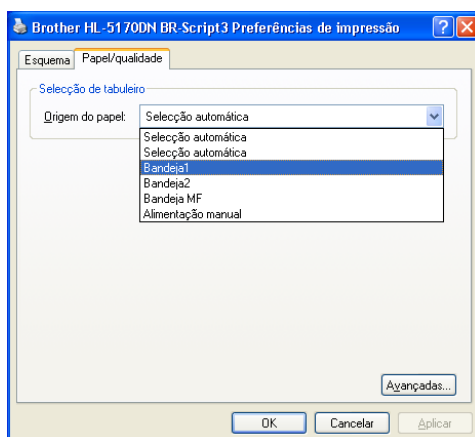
Brother HL-5170DN BR-Script3 Preferências de impressão

Esquema
Papel/qualidade

Selecção de tabuleiro

Origem do papel:
Selecção automática

Selecção automática
Selecção automática
Bandeja1
Bandeja2
Bandeja MF
Alimentação manual

Avançadas...

OK
Cancelar
Aplicar